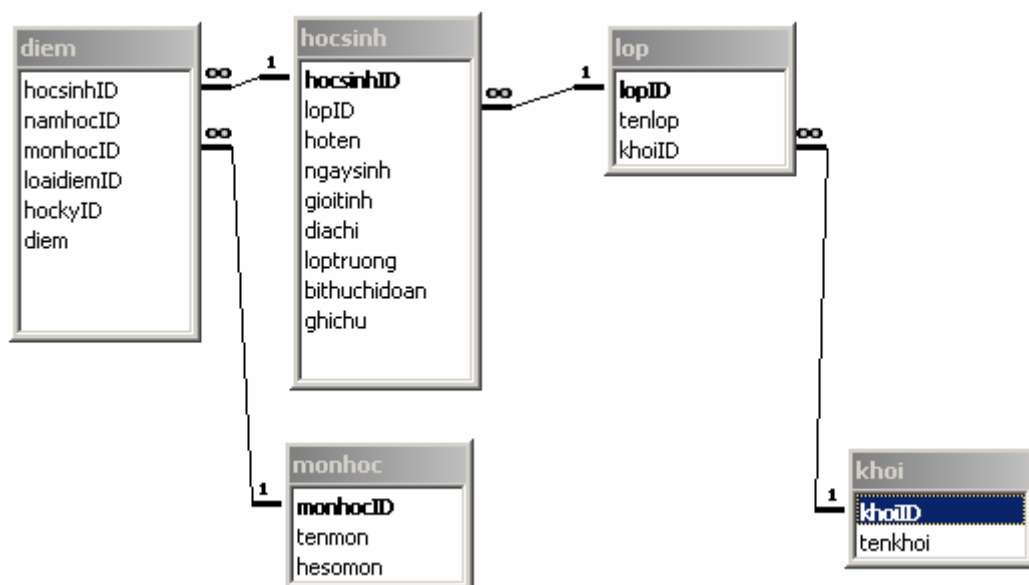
diem
hocsinhID
namhocID
monhocID
loaidiemID
hockyID
diem

∞ 1

hocsinh
hocsinhID
lopID
hoten
ngaysinh
gioitinh
diachi
loptruong
bithuchidoan
ghichu

∞ 1

lop
lopID
tenlop
khoiID

∞

∞

1

monhoc
monhocID
tenmon
hesomon

1

khoi
khoiID
tenkhoi